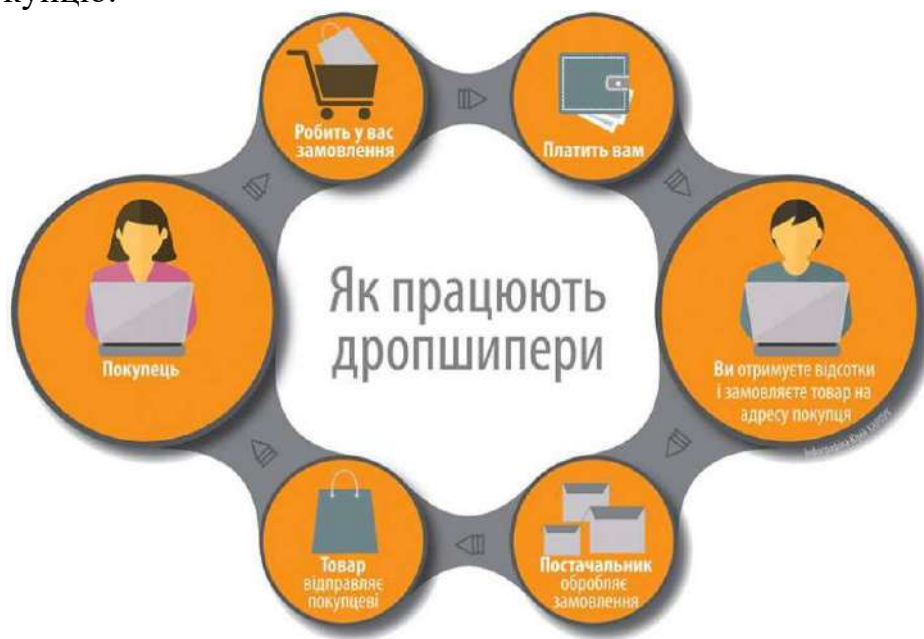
купцю.

Робить у вас замовлення

Платить вам

Як працюють дропшипери

Покупець

Ви отримуєте відсотки і замовляєте товар на адресу покупця

Товар відправляє покупцеві

Постачальник обробляє замовлення

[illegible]